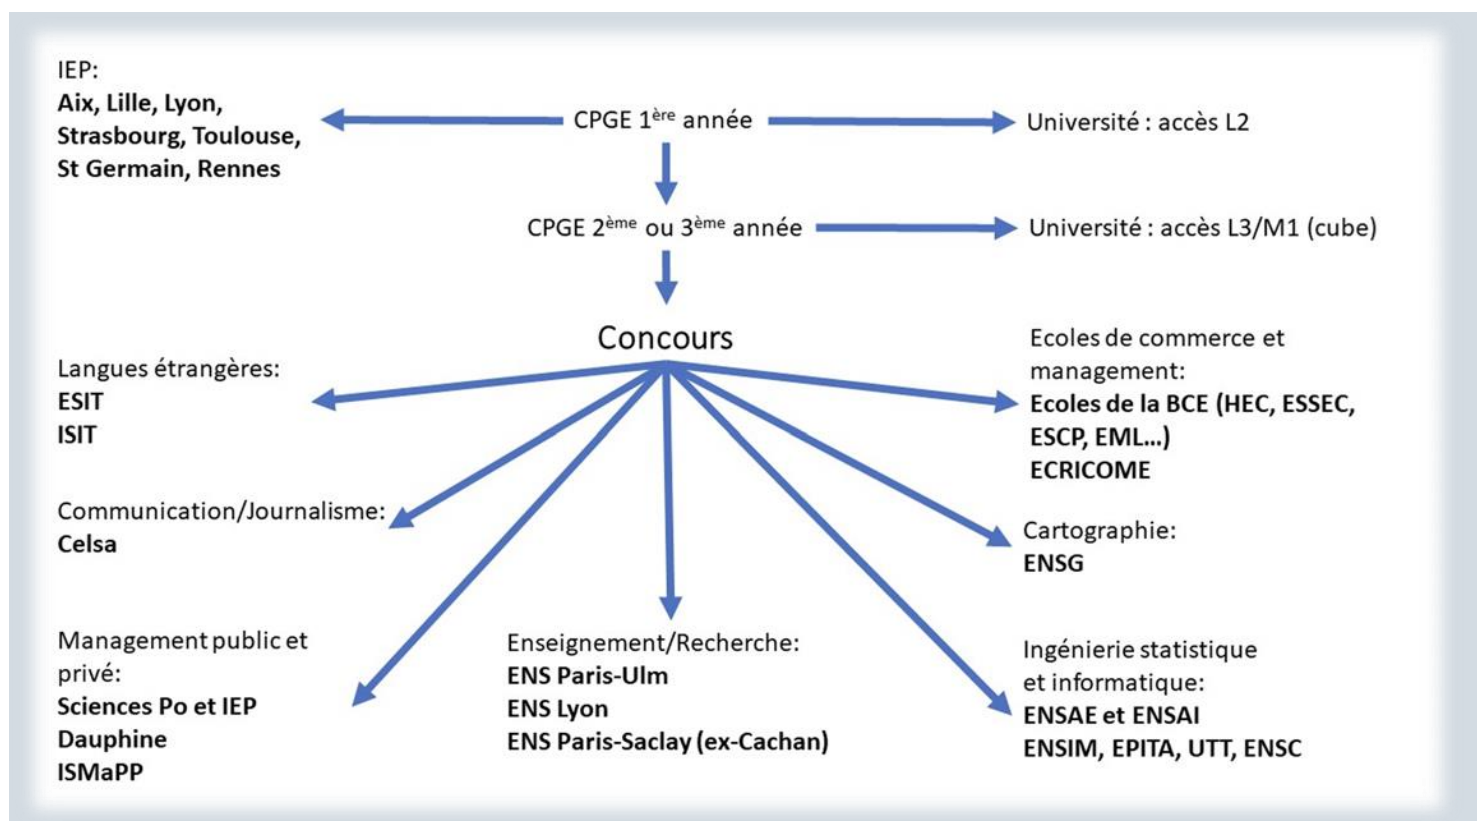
IEP:
**Aix, Lille, Lyon, Strasbourg, Toulouse, St Germain, Rennes**

CPGE 1$^{ère}$ année

Université : accès L2

CPGE 2$^{ème}$ ou 3$^{ème}$ année

Université : accès L3/M1 (cube)

Concours

Langues étrangères:
**ESIT**
**ISIT**

Ecoles de commerce et management:
**Ecoles de la BCE (HEC, ESSEC, ESCP, EML…)**
**ECRICOME**

Communication/Journalisme:
**Celsa**

Cartographie:
**ENSG**

Management public et privé:
**Sciences Po et IEP**
**Dauphine**
**ISMaPP**

Enseignement/Recherche:
**ENS Paris-Ulm**
**ENS Lyon**
**ENS Paris-Saclay (ex-Cachan)**

Ingénierie statistique et informatique:
**ENSAE et ENSAI**
**ENSIM, EPITA, UTT, ENSC**